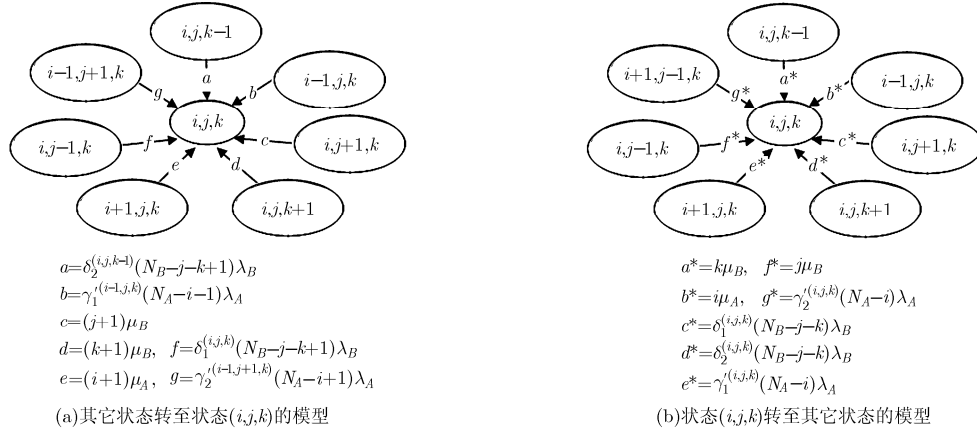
$i,j,k-1$

$i-1,j+1,k$

$i-1,j,k$

$a$

$g$

$b$

$i,j,k$

$i,j-1,k$

$f$

$c$

$i,j+1,k$

$e$

$d$

$i+1,j,k$

$i,j,k+1$

$a=\delta_2^{(i,j,k-1)}(N_B-j-k+1)\lambda_B$
$b=\gamma_1'^{(i-1,j,k)}(N_A-i-1)\lambda_A$
$c=(j+1)\mu_B$
$d=(k+1)\mu_B,\quad f=\delta_1^{(i,j,k)}(N_B-j-k+1)\lambda_B$
$e=(i+1)\mu_A,\quad g=\gamma_2'^{(i-1,j+1,k)}(N_A-i+1)\lambda_A$

(a)其它状态转至状态$(i,j,k)$的模型

$i,j,k-1$

$i+1,j-1,k$

$i-1,j,k$

$a^*$

$g^*$

$b^*$

$i,j,k$

$i,j-1,k$

$f^*$

$c^*$

$i,j+1,k$

$e^*$

$d^*$

$i+1,j,k$

$i,j,k+1$

$a^*=k\mu_B,\quad f^*=j\mu_B$
$b^*=i\mu_A,\quad g^*=\gamma_2'^{(i,j,k)}(N_A-i)\lambda_A$
$c^*=\delta_1^{(i,j,k)}(N_B-j-k)\lambda_B$
$d^*=\delta_2^{(i,j,k)}(N_B-j-k)\lambda_B$
$e^*=\gamma_1'^{(i,j,k)}(N_A-i)\lambda_A$

(b)状态$(i,j,k)$转至其它状态的模型